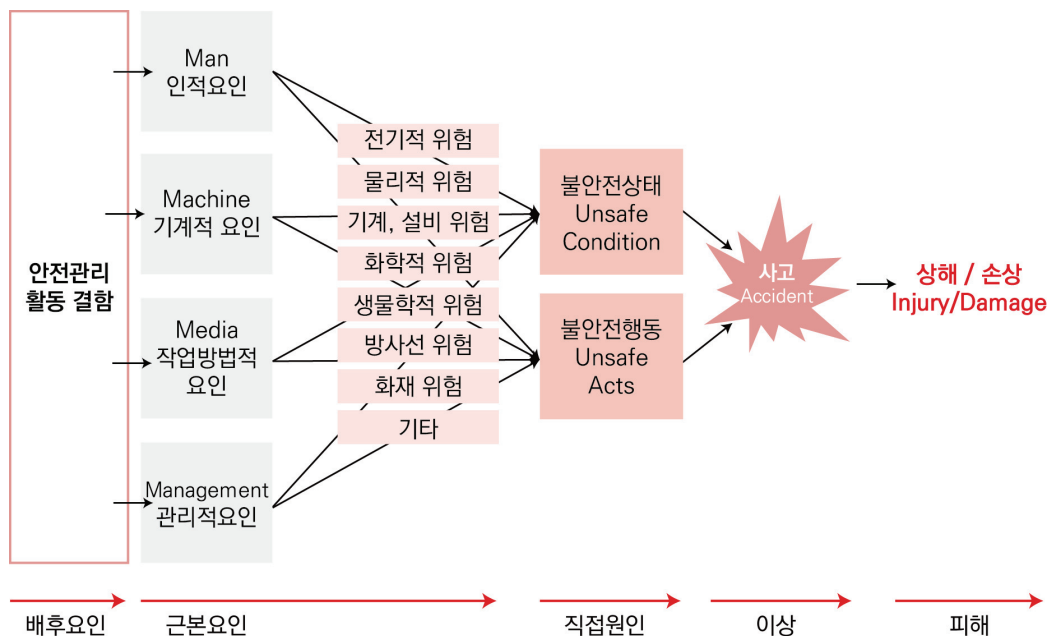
안전관리 활동 결함

Man
인적요인

Machine
기계적 요인

Media
작업방법적 요인

Management
관리적요인

전기적 위험
물리적 위험
기계, 설비 위험
화학적 위험
생물학적 위험
방사선 위험
화재 위험
기타

불안전상태
Unsafe Condition

불안전행동
Unsafe Acts

사고
Accident

상해 / 손상
Injury/Damage

배후요인
근본요인
직접원인
이상
피해